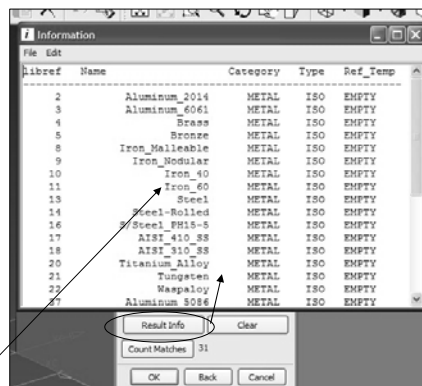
Information

File Edit

| Libref | Name | Category | Type | Ref_Temp |
|---|---|---|---|---|
| 2 | Aluminum_2014 | METAL | ISO | EMPTY |
| 3 | Aluminum_6061 | METAL | ISO | EMPTY |
| 4 | Brass | METAL | ISO | EMPTY |
| 5 | Bronze | METAL | ISO | EMPTY |
| 8 | Iron_Malleable | METAL | ISO | EMPTY |
| 9 | Iron_Nodular | METAL | ISO | EMPTY |
| 10 | Iron_40 | METAL | ISO | EMPTY |
| 11 | Iron_60 | METAL | ISO | EMPTY |
| 13 | Steel | METAL | ISO | EMPTY |
| 14 | Steel-Rolled | METAL | ISO | EMPTY |
| 16 | S/Steel_PH15-5 | METAL | ISO | EMPTY |
| 17 | AISI_410_SS | METAL | ISO | EMPTY |
| 18 | AISI_310_SS | METAL | ISO | EMPTY |
| 20 | Titanium_Alloy | METAL | ISO | EMPTY |
| 21 | Tungsten | METAL | ISO | EMPTY |
| 22 | Waspaloy | METAL | ISO | EMPTY |
| 37 | Aluminum_5086 | METAL | ISO | EMPTY |

Result Info Clear

Count Matches 31

OK Back Cancel